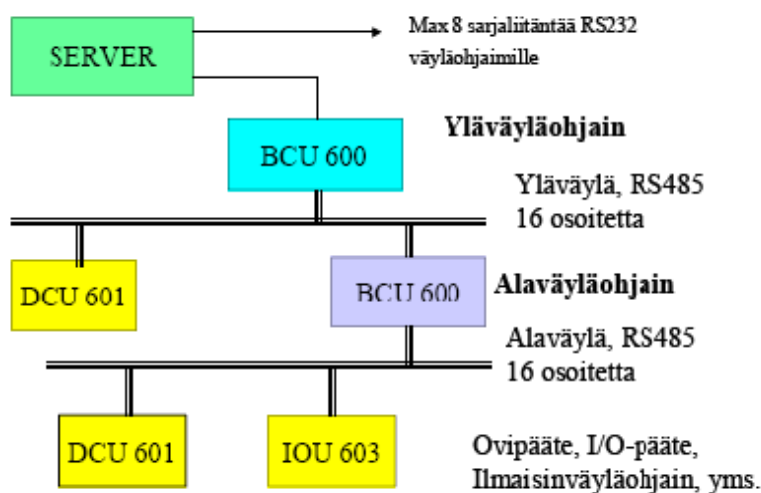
SERVER

Max 8 sarjaliitäntää RS232 väyläohjaimille

BCU 600

Yläväyläohjain

Yläväylä, RS485
16 osoitetta

DCU 601

BCU 600

Alaväyläohjain

Alaväylä, RS485
16 osoitetta

DCU 601

IOU 603

Ovipääte, I/O-pääte, Ilmaisinväyläohjain, yms.